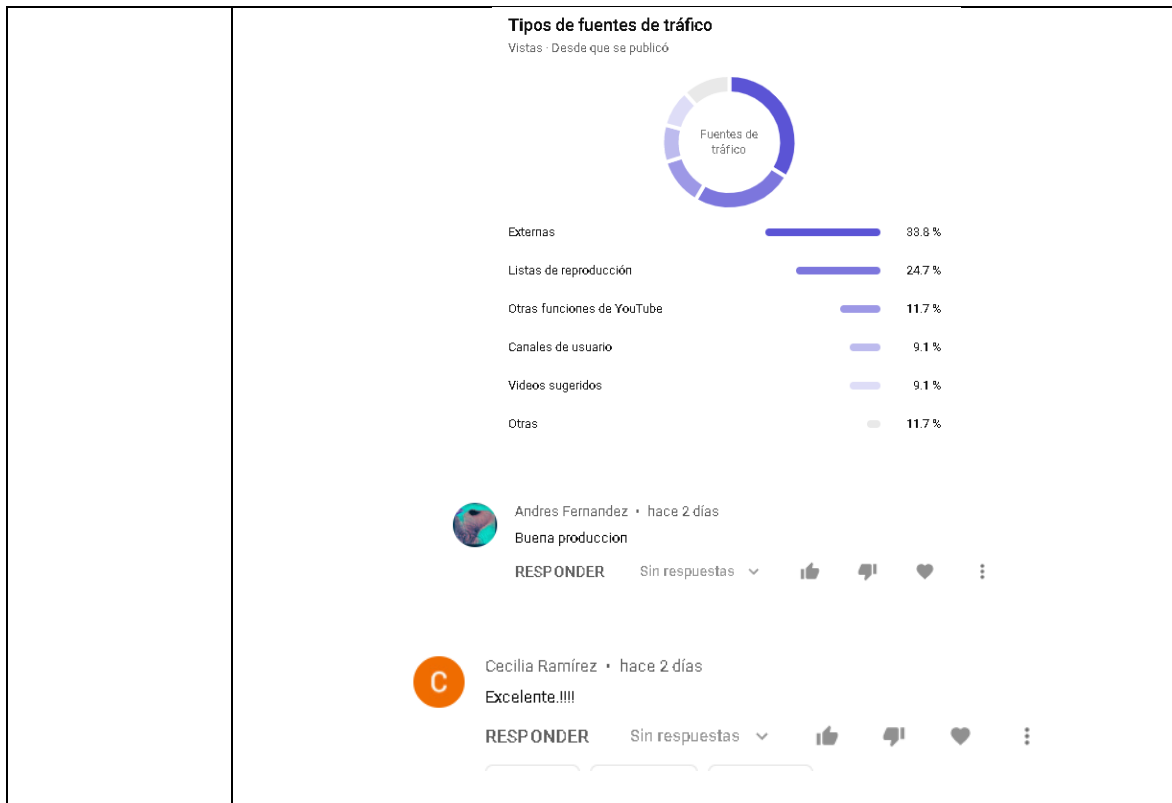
Tipos de fuentes de tráfico
Vistas · Desde que se publicó

Fuentes de tráfico

| | |
|---|---|
| Externas | 33.8 % |
| Listas de reproducción | 24.7 % |
| Otras funciones de YouTube | 11.7 % |
| Canales de usuario | 9.1 % |
| Videos sugeridos | 9.1 % |
| Otras | 11.7 % |

Andres Fernandez • hace 2 días
Buena produccion
RESPONDER Sin respuestas

C
Cecilia Ramírez • hace 2 días
Excelente.!!!!
RESPONDER Sin respuestas